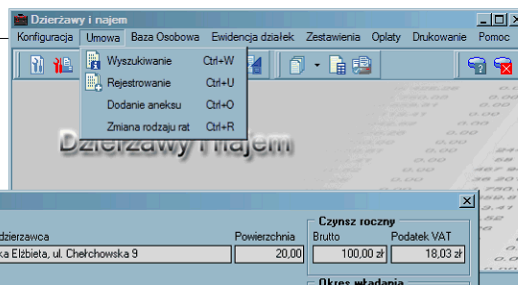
Dzierżawy i najem

Konfiguracja Umowa Baza Osobowa Ewidencja działek Zestawienia Opłaty Drukowanie Pomoc

Wyszukiwanie Ctrl+W
Rejestrowanie Ctrl+U
Dodanie aneksu Ctrl+O
Zmiana rodzaju rat Ctrl+R

Dzierżawy i najem

dzierżawca
ka Elżbieta, ul. Chełchowska 9

Powierzchnia
20,00

Czynsz roczny
Brutto
100,00 zł
Podatek VAT
18,03 zł

Okres władania